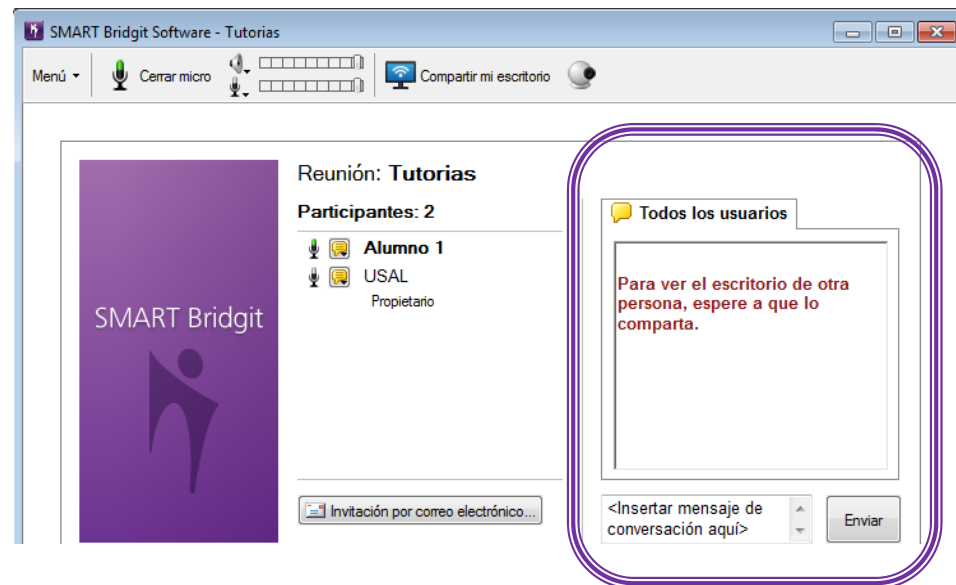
SMART Bridgit Software - Tutorias

Menú ▾ Cerrar micro Compartir mi escritorio

SMART Bridgit

Reunión: Tutorias

Participantes: 2

Alumno 1

USAL

Propietario

Invitación por correo electrónico...

Todos los usuarios

Para ver el escritorio de otra persona, espere a que lo comparta.

<Insertar mensaje de conversación aquí>

Enviar